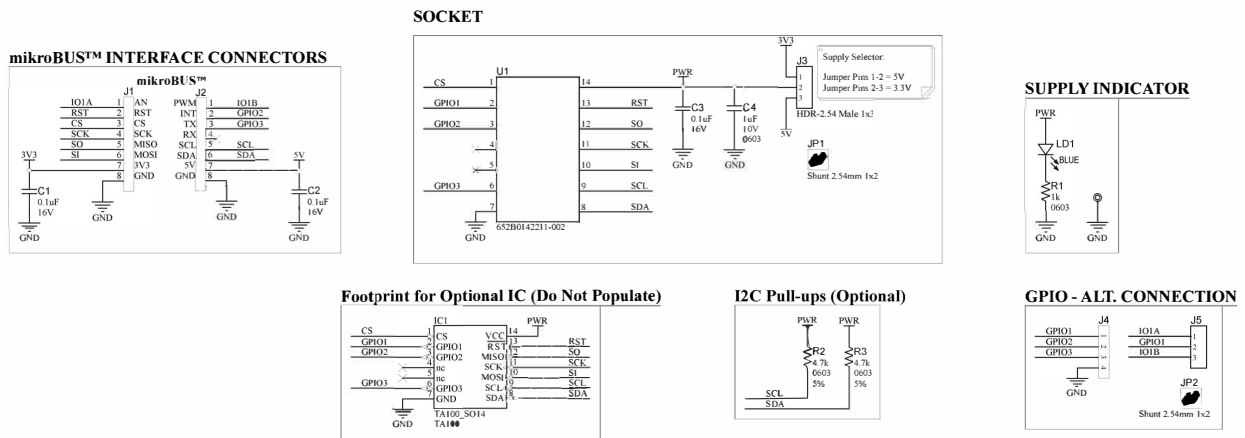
SOCKET

mikroBUS™ INTERFACE CONNECTORS

mikroBUS™

J1 J2

IO1A 1 AN
RST 2 RST
CS 3 CS
SCK 4 SCK
SO 5 MISO
SI 6 MOSI
7 3V3
8 GND

PWM 1 IO1B
INT 2 GPIO2
TX 3 GPIO3
RX 4
SCL 5 SCL
SDA 6 SDA
5V 7
GND 8

3V3
C1
0.1uF
16V
GND
GND
GND
5V
C2
0.1uF
16V
GND

U1
CS 1
GPIO1 2
GPIO2 3
4
5
GPIO3 6
7
GND
652B0142211-002
14
13 RST
12 SO
11 SCK
10 SI
9 SCL
8 SDA

PWR
C3
0.1uF
16V
GND
C4
1uF
10V
0603
GND

3V3
J3
1
2
3
5V
HDR-2.54 Male 1x3

Supply Selector:
Jumper Pins 1-2 = 5V
Jumper Pins 2-3 = 3.3V

JP1
Shunt 2.54mm 1x2

SUPPLY INDICATOR

PWR
LD1
BLUE
R1
1k
0603
GND
GND

Footprint for Optional IC (Do Not Populate)

IC1
CS 1 CS
GPIO1 2 GPIO1
GPIO2 3 GPIO2
4 nc
5 nc
GPIO3 6 GPIO3
7 GND
GND
TA100_SO14
TA100
VCC 14 PWR
RST 13 RST
MISO 12 SO
SCK 11 SCK
MOSI 10 SI
SCL 9 SCL
SDA 8 SDA

I2C Pull-ups (Optional)

PWR
R2
4.7k
0603
5%
PWR
R3
4.7k
0603
5%
SCL
SDA

GPIO - ALT. CONNECTION

J4
GPIO1 1
GPIO2 2
GPIO3 3
4
GND
J5
IO1A 1
GPIO1 2
IO1B 3
JP2
Shunt 2.54mm 1x2